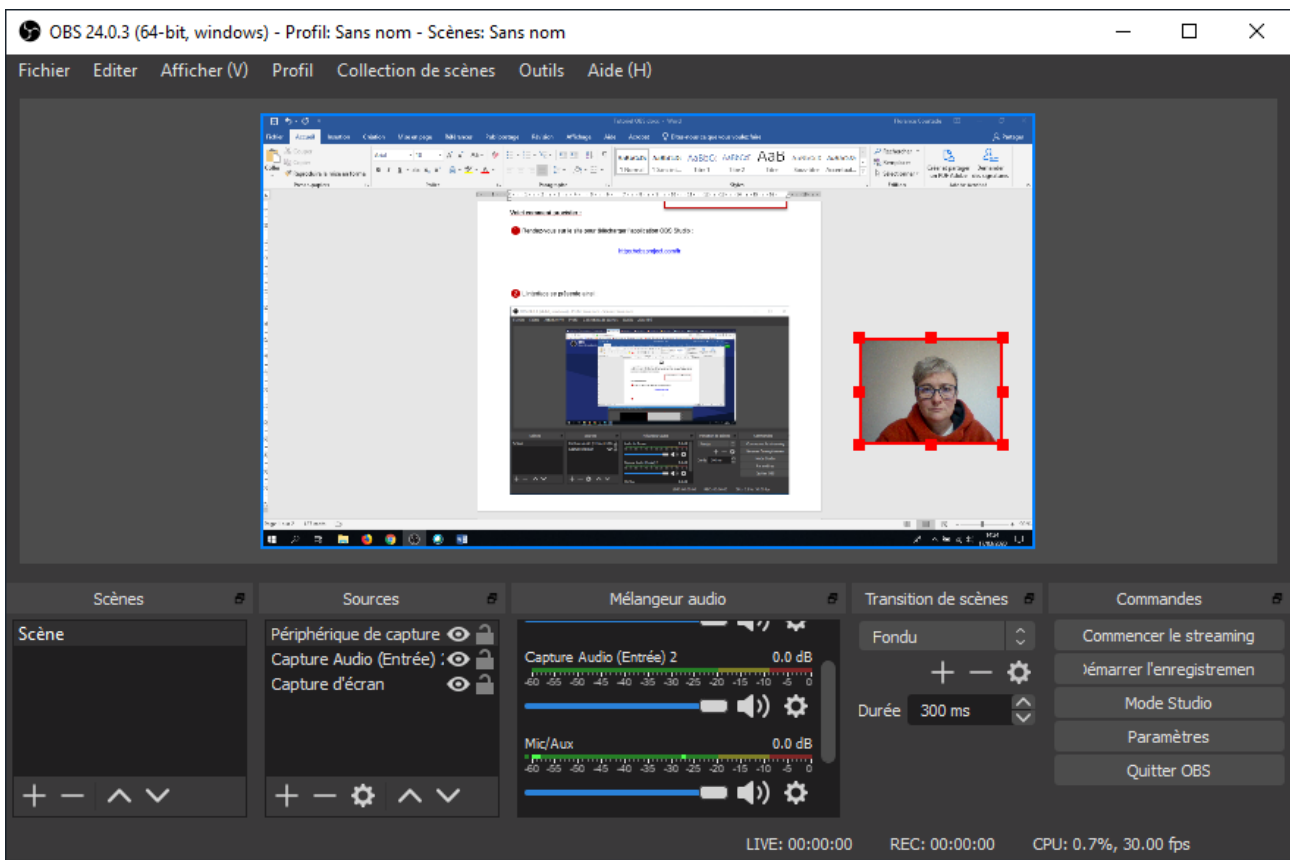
OBS 24.0.3 (64-bit, windows) - Profil: Sans nom - Scènes: Sans nom

Fichier Editer Afficher (V) Profil Collection de scènes Outils Aide (H)

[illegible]

Scènes
Scène

Sources
Périphérique de capture
Capture Audio (Entrée) 2
Capture d'écran

Mélangeur audio
Capture Audio (Entrée) 2 0.0 dB
-60 -55 -50 -45 -40 -35 -30 -25 -20 -15 -10 -5 0
Mic/Aux 0.0 dB
-60 -55 -50 -45 -40 -35 -30 -25 -20 -15 -10 -5 0

Transition de scènes
Fondu
Durée 300 ms

Commandes
Commencer le streaming
Démarrer l'enregistremen
Mode Studio
Paramètres
Quitter OBS

LIVE: 00:00:00 REC: 00:00:00 CPU: 0.7%, 30.00 fps